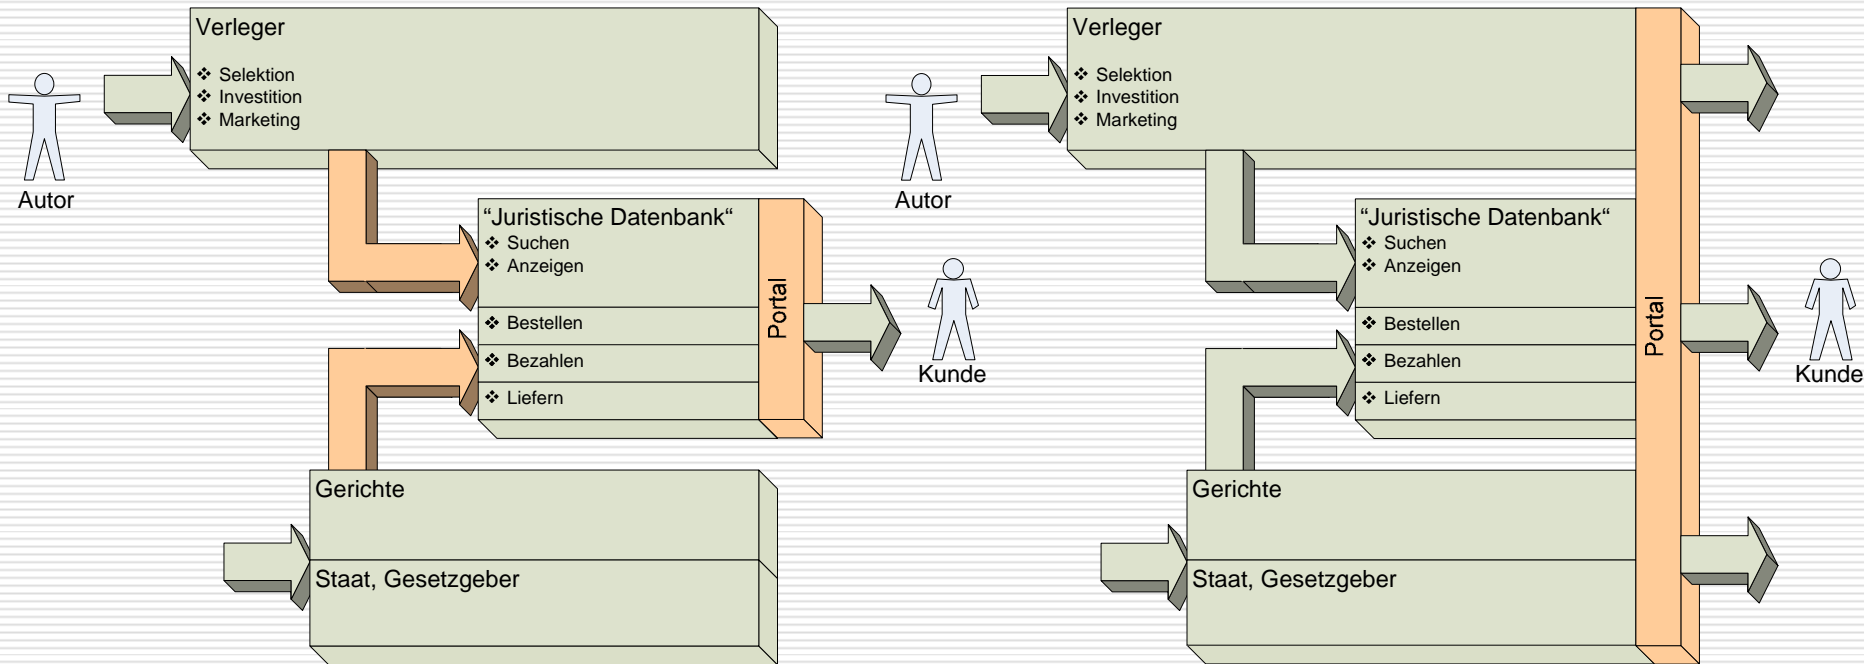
Verleger

❖ Selektion
❖ Investition
❖ Marketing

Autor

“Juristische Datenbank“
❖ Suchen
❖ Anzeigen

❖ Bestellen
❖ Bezahlen
❖ Liefern

Portal

Kunde

Gerichte

Staat, Gesetzgeber

Verleger

❖ Selektion
❖ Investition
❖ Marketing

Autor

“Juristische Datenbank“
❖ Suchen
❖ Anzeigen

❖ Bestellen
❖ Bezahlen
❖ Liefern

Portal

Kunde

Gerichte

Staat, Gesetzgeber